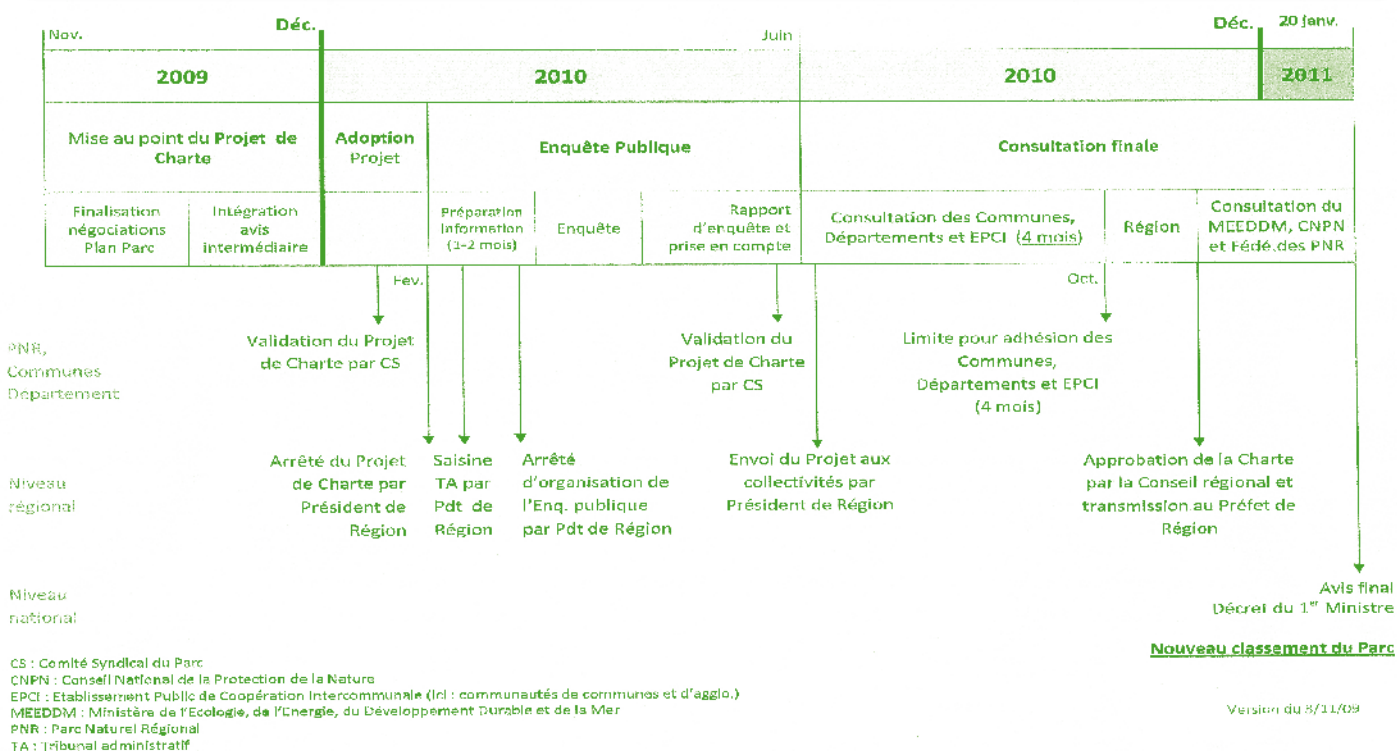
Nov. Déc. Juin Déc. 20 janv.

2009 | 2010 | 2010 | 2011

Mise au point du Projet de Charte

Adoption Projet

Enquête Publique

Consultation finale

Finalisation négociations Plan Parc

Intégration avis intermédiaire

Préparation information (1-2 mois)

Enquête

Rapport d'enquête et prise en compte

Consultation des Communes, Départements et EPCI (4 mois)

Région

Consultation du MEEDDM, CNPN et Fédé.des PNR

Fev.

Oct.

PNR, Communes Departement

Validation du Projet de Charte par CS

Validation du Projet de Charte par CS

Limite pour adhésion des Communes, Départements et EPCI (4 mois)

Niveau régional

Arrêté du Projet de Charte par Président de Région

Saisine TA par Pdt de Région

Arrêté d'organisation de l'Enq. publique par Pdt de Région

Envoi du Projet aux collectivités par Président de Région

Approbation de la Charte par la Conseil régional et transmission au Préfet de Région

Niveau national

Avis final Décret du 1$^{er}$ Ministre

Nouveau classement du Parc

CS : Comité Syndical du Parc
CNPN : Conseil National de la Protection de la Nature
EPCI : Etablissement Public de Coopération Intercommunale (ici : communautés de communes et d'agglo.)
MEEDDM : Ministère de l'Ecologie, de l'Energie, du Développement Durable et de la Mer
PNR : Parc Naturel Régional
TA : Tribunal administratif

Version du 8/11/09